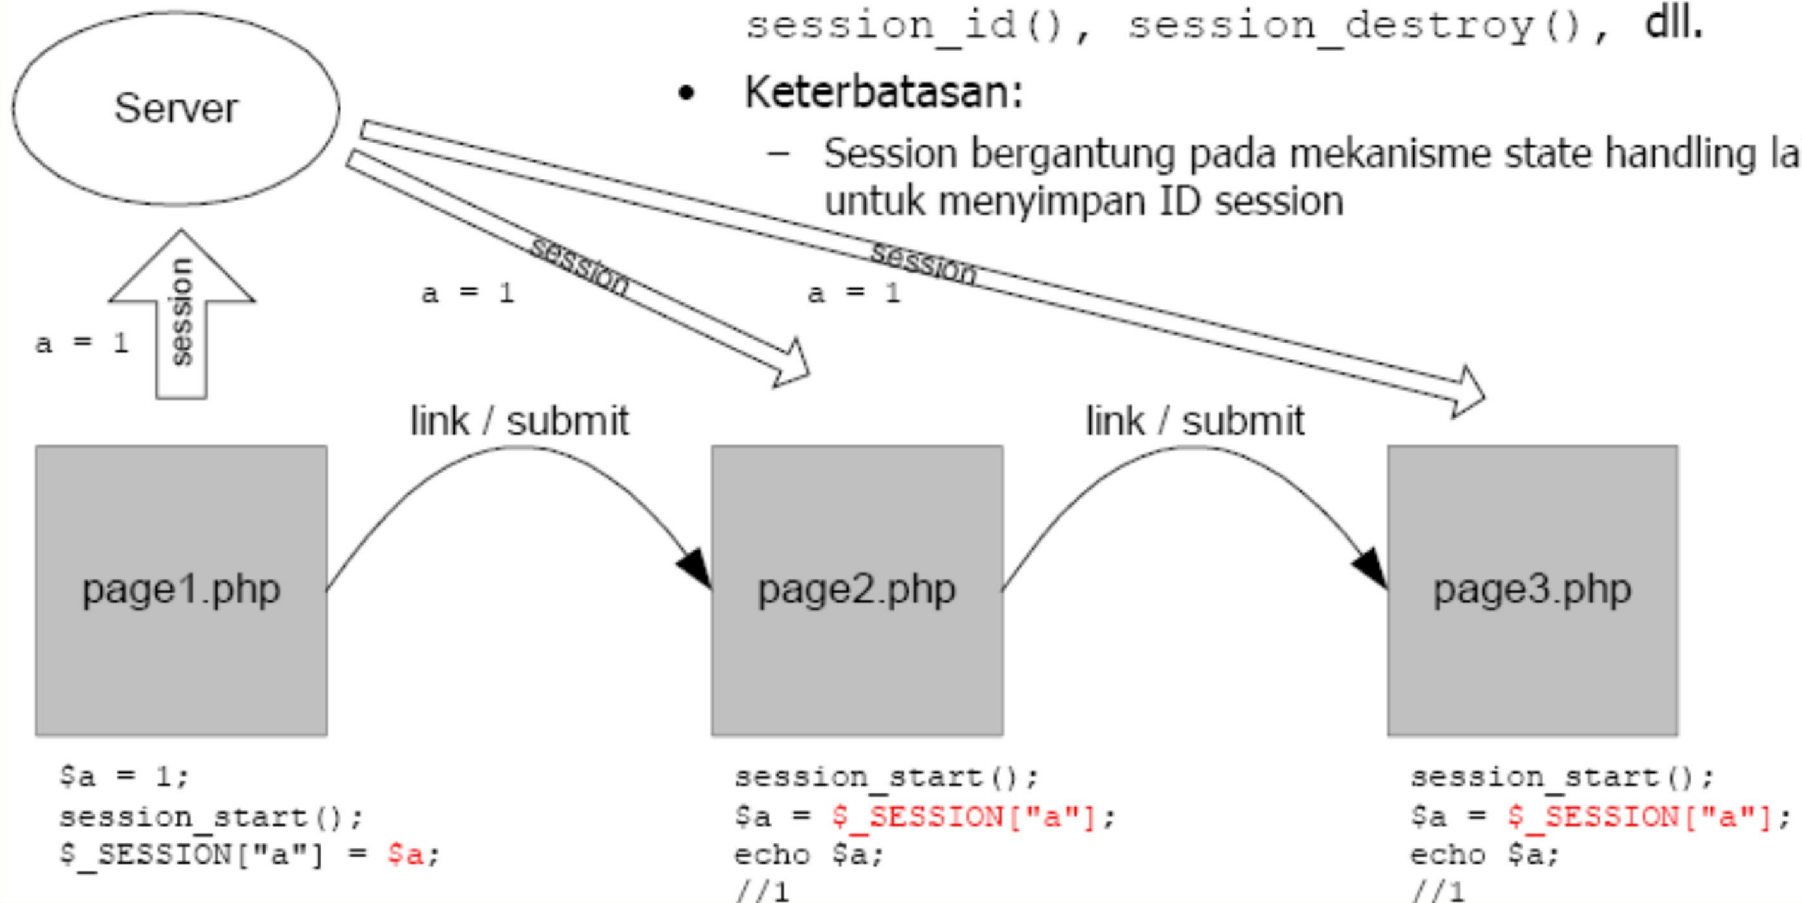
session_id(), session_destroy(), dll.

• Keterbatasan:

– Session bergantung pada mekanisme state handling la untuk menyimpan ID session

Server

session

a = 1

session

a = 1

session

a = 1

link / submit

link / submit

page1.php

page2.php

page3.php

$a = 1;
session_start();
$_SESSION["a"] = $a;

session_start();
$a = $_SESSION["a"];
echo $a;
//1

session_start();
$a = $_SESSION["a"];
echo $a;
//1